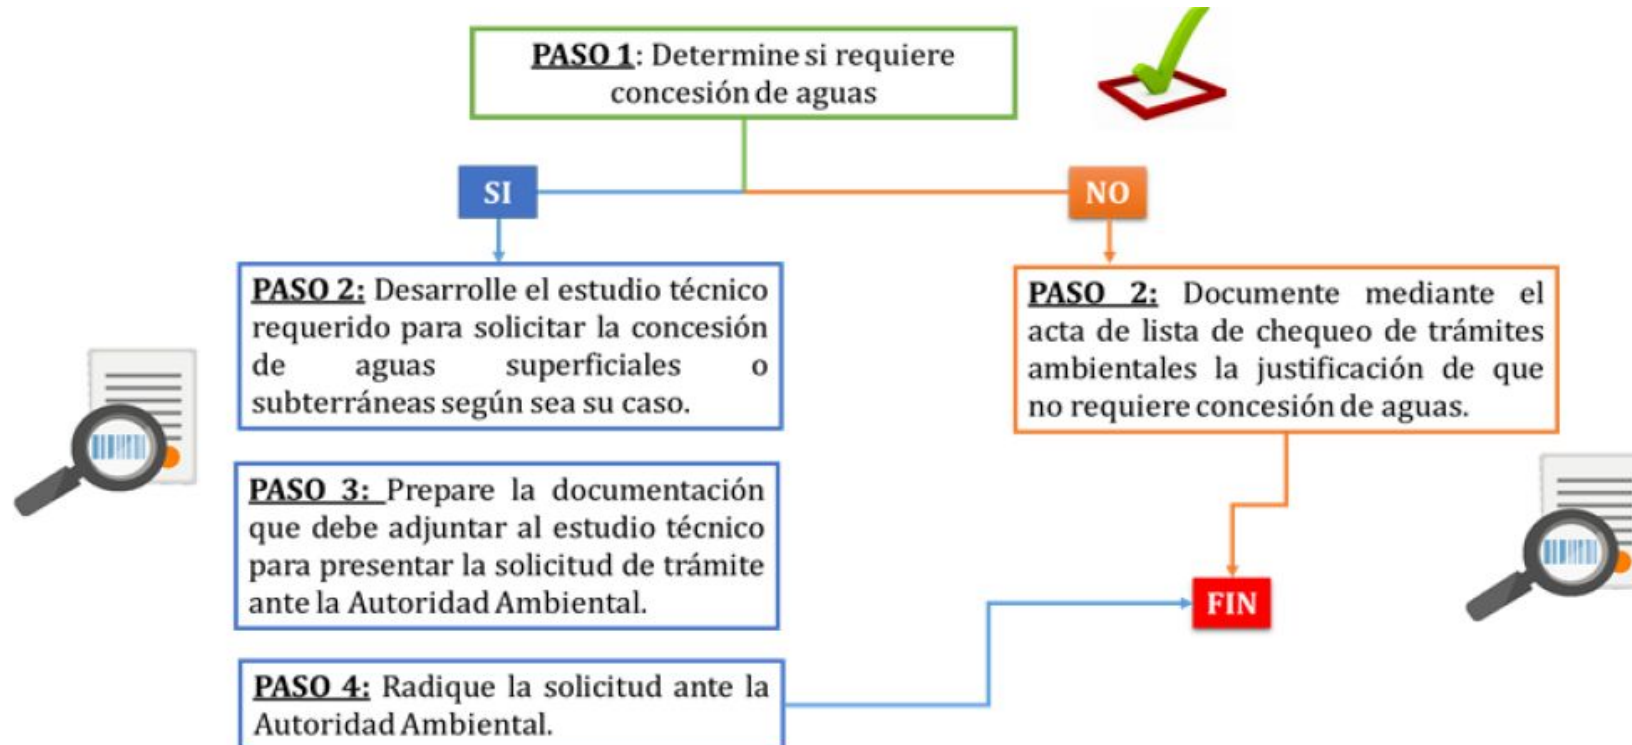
PASO 1: Determine si requiere concesión de aguas

SI

NO

PASO 2: Desarrolle el estudio técnico requerido para solicitar la concesión de aguas superficiales o subterráneas según sea su caso.

PASO 2: Documente mediante el acta de lista de chequeo de trámites ambientales la justificación de que no requiere concesión de aguas.

PASO 3: Prepare la documentación que debe adjuntar al estudio técnico para presentar la solicitud de trámite ante la Autoridad Ambiental.

FIN

PASO 4: Radique la solicitud ante la Autoridad Ambiental.